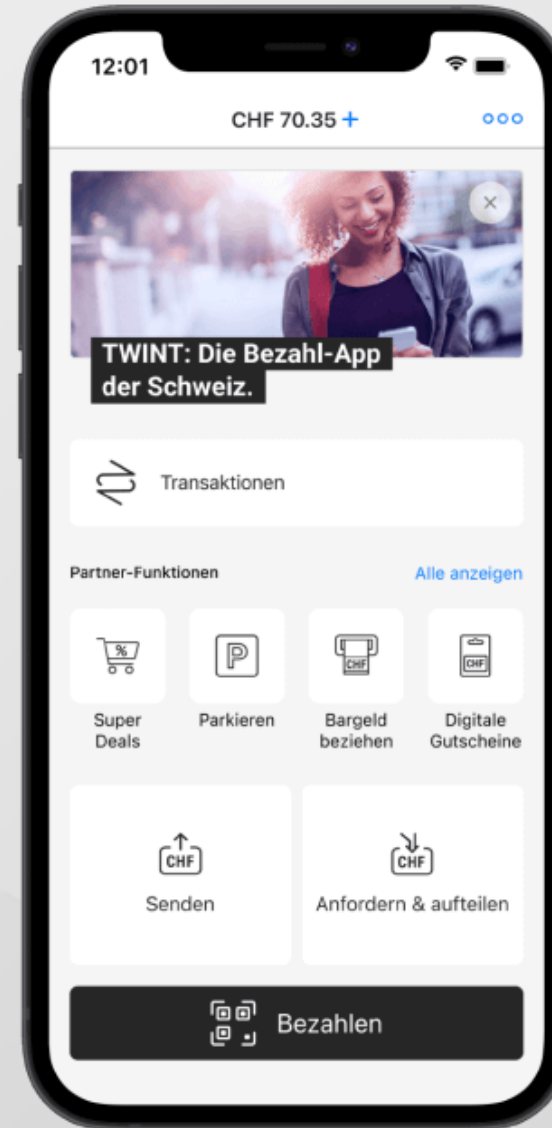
12:01

CHF 70.35 +

×

TWINT: Die Bezahl-App der Schweiz.

Transaktionen

Partner-Funktionen

Alle anzeigen

%

P

CHF

CHF

Super Deals

Parkieren

Bargeld beziehen

Digitale Gutscheine

CHF

Senden

CHF

Anfordern & aufteilen

Bezahlen